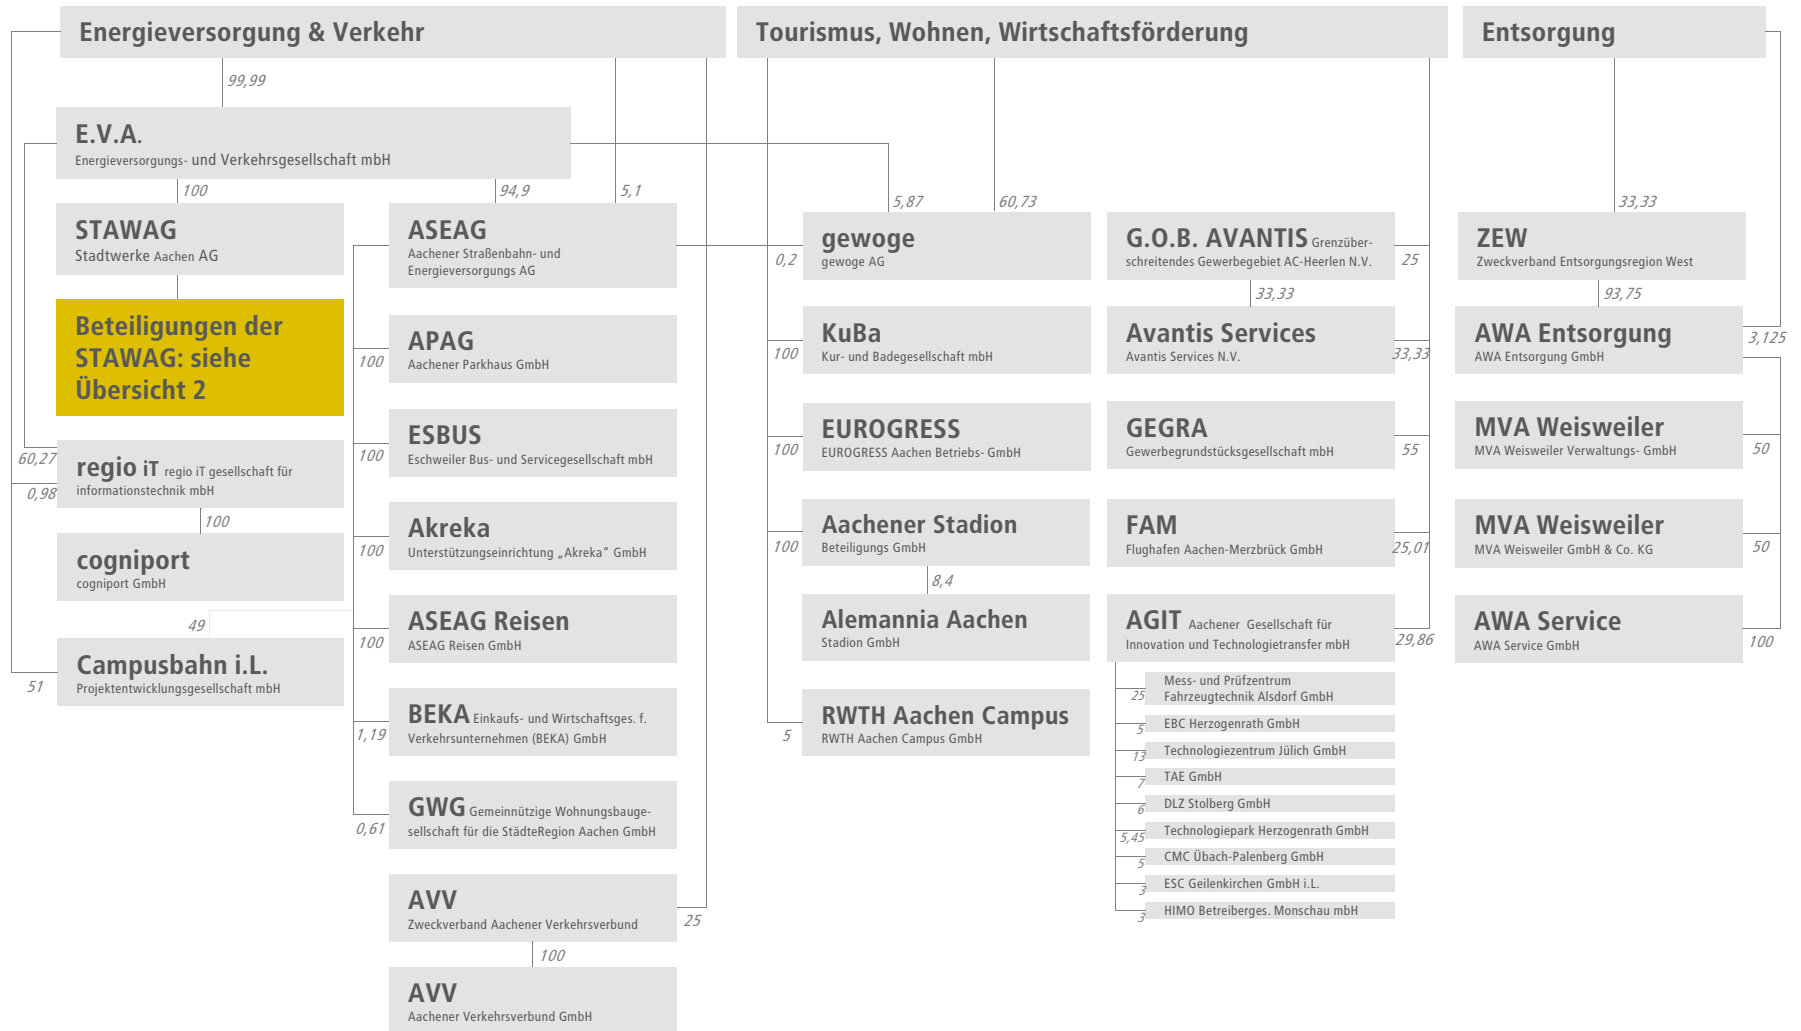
Energieversorgung & Verkehr

Tourismus, Wohnen, Wirtschaftsförderung

Entsorgung

99,99

E.V.A.
Energieversorgungs- und Verkehrsgesellschaft mbH

100

94,9

5,1

5,87

60,73

33,33

STAWAG
Stadtwerke Aachen AG

ASEAG
Aachener Straßenbahn- und Energieversorgungs AG

0,2

gewoge
gewoge AG

G.O.B. AVANTIS Grenzüberschreitendes Gewerbegebiet AC-Heerlen N.V.

25

ZEW
Zweckverband Entsorgungsregion West

33,33

93,75

Beteiligungen der STAWAG: siehe Übersicht 2

100

APAG
Aachener Parkhaus GmbH

100

KuBa
Kur- und Badegesellschaft mbH

Avantis Services
Avantis Services N.V.

33,33

AWA Entsorgung
AWA Entsorgung GmbH

3,125

100

ESBUS
Eschweiler Bus- und Servicegesellschaft mbH

100

EUROGRESS
EUROGRESS Aachen Betriebs- GmbH

GEGRA
Gewerbegrundstücksgesellschaft mbH

55

MVA Weisweiler
MVA Weisweiler Verwaltungs- GmbH

50

60,27

regio iT regio iT gesellschaft für informationstechnik mbH

0,98

100

100

Akreka
Unterstützungseinrichtung „Akreka" GmbH

100

Aachener Stadion
Beteiligungs GmbH

FAM
Flughafen Aachen-Merzbrück GmbH

25,01

MVA Weisweiler
MVA Weisweiler GmbH & Co. KG

50

cogniport
cogniport GmbH

8,4

49

100

ASEAG Reisen
ASEAG Reisen GmbH

Alemannia Aachen
Stadion GmbH

AGIT Aachener Gesellschaft für Innovation und Technologietransfer mbH

29,86

AWA Service
AWA Service GmbH

100

Campusbahn i.L.
Projektentwicklungsgesellschaft mbH

51

25

Mess- und Prüfzentrum Fahrzeugtechnik Alsdorf GmbH

1,19

BEKA Einkaufs- und Wirtschaftsges. f. Verkehrsunternehmen (BEKA) GmbH

5

RWTH Aachen Campus
RWTH Aachen Campus GmbH

5

EBC Herzogenrath GmbH

13

Technologiezentrum Jülich GmbH

7

TAE GmbH

GWG Gemeinnützige Wohnungsbaugesellschaft für die StädteRegion Aachen GmbH

0,61

6

DLZ Stolberg GmbH

5,45

Technologiepark Herzogenrath GmbH

5

CMC Übach-Palenberg GmbH

3

ESC Geilenkirchen GmbH i.L.

AVV
Zweckverband Aachener Verkehrsverbund

25

3

HIMO Betreiberges. Monschau mbH

100

AVV
Aachener Verkehrsverbund GmbH